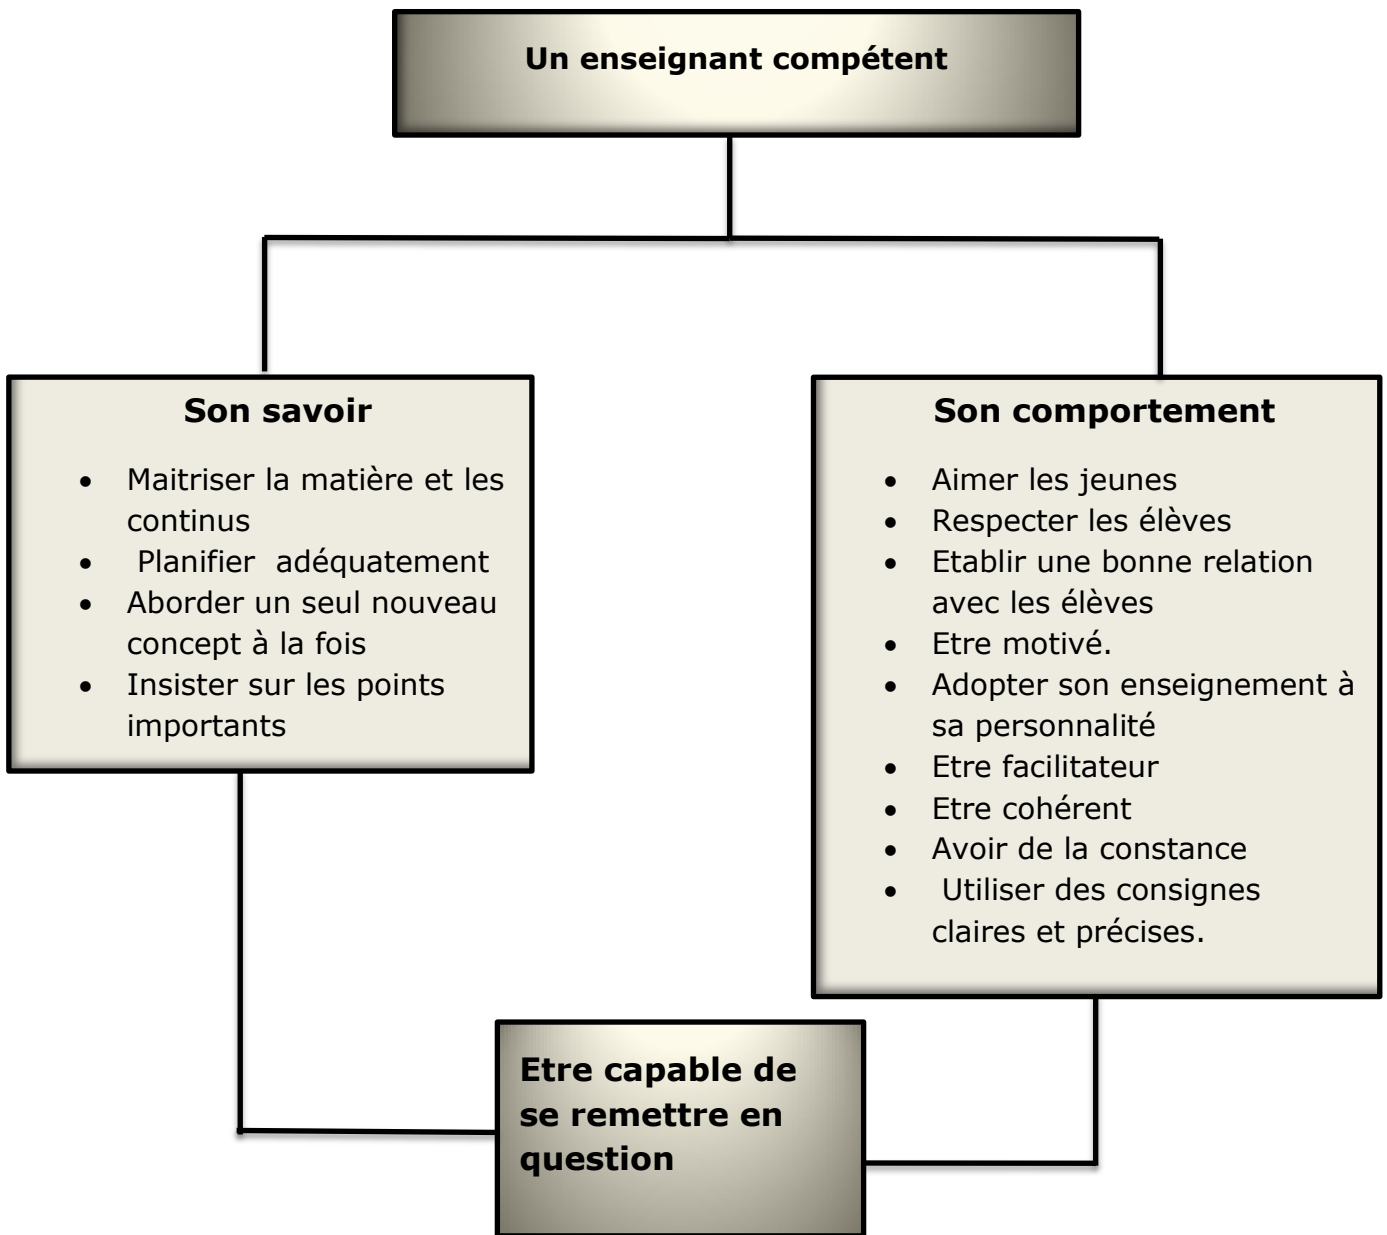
Un enseignant compétent

Son savoir

- Maitriser la matière et les continus
- Planifier adéquatement
- Aborder un seul nouveau concept à la fois
- Insister sur les points importants

Son comportement

- Aimer les jeunes
- Respecter les élèves
- Etablir une bonne relation avec les élèves
- Etre motivé.
- Adopter son enseignement à sa personnalité
- Etre facilitateur
- Etre cohérent
- Avoir de la constance
- Utiliser des consignes claires et précises.

Etre capable de se remettre en question